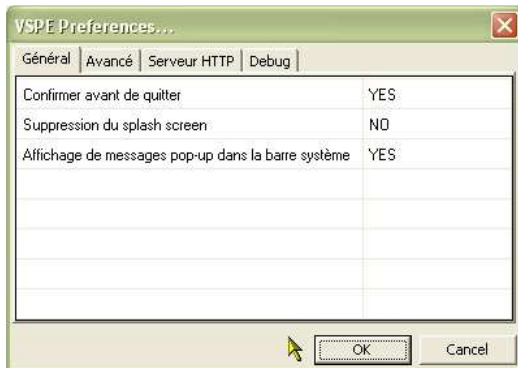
VSPE Preferences...

Général | Avancé | Serveur HTTP | Debug

| | |
|---|---|
| Confirmer avant de quitter | YES |
| Suppression du splash screen | NO |
| Affichage de messages pop-up dans la barre système | YES |

OK Cancel